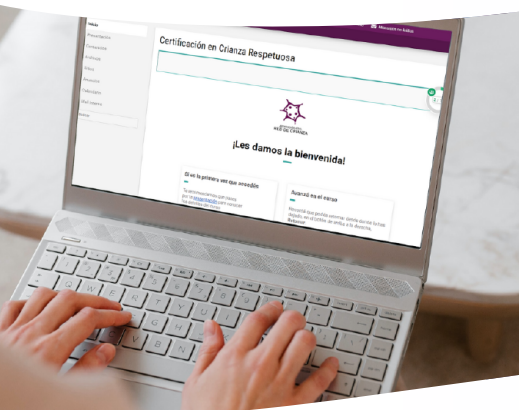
Mensaje no leídos

Inicio
Presentación
Comunidad
Archivos
Vídeo
Sesiones
Calendario
Mis Cursos
Salir

Certificación en Crianza Respetuosa

RED DE CRIANZA

¡Les damos la bienvenida!

Si es la primera vez que accedes
Te recomendamos que tienes por la presentación para conocer los detalles del curso.

Avanza en el curso
Recuerda que podrás avanzar desde donde lo has dejado en el curso, se utiliza si lo deseas.
Retomar